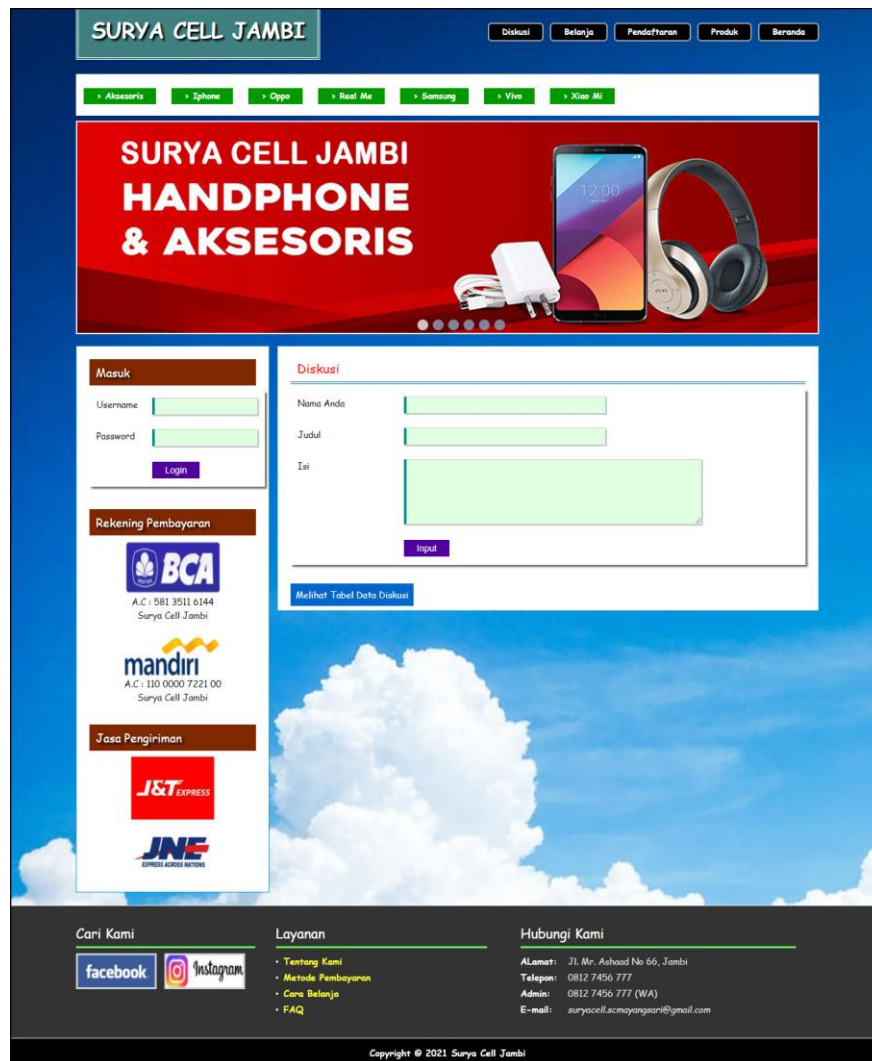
SURYA CELL JAMBI

Diskusi
Belanja
Pendaftaran
Produk
Beranda

› Aksesoris
› Iphone
› Oppo
› Real Me
› Samsung
› Vivo
› Xiao Mi

SURYA CELL JAMBI
HANDPHONE
& AKSESORIS

12:00

Masuk
Username
Password
Login

Rekening Pembayaran
BCA
A.C : 581 3511 6144
Surya Cell Jambi

mandiri
A.C : 110 0000 7221 00
Surya Cell Jambi

Jasa Pengiriman
J&T EXPRESS
JNE
EXPRESS ACROSS NATIONS

Diskusi
Nama Anda
Judul
Isi
Input

Melihat Tabel Data Diskusi

Cari Kami
facebook
Instagram

Layanan
• Tentang Kami
• Metode Pembayaran
• Cara Belanja
• FAQ

Hubungi Kami
ALamat: Jl. Mr. Ashaad No 66, Jambi
Telepon: 0812 7456 777
Admin: 0812 7456 777 (WA)
E-mail: suryacell.scmayangsari@gmail.com

Copyright © 2021 Surya Cell Jambi